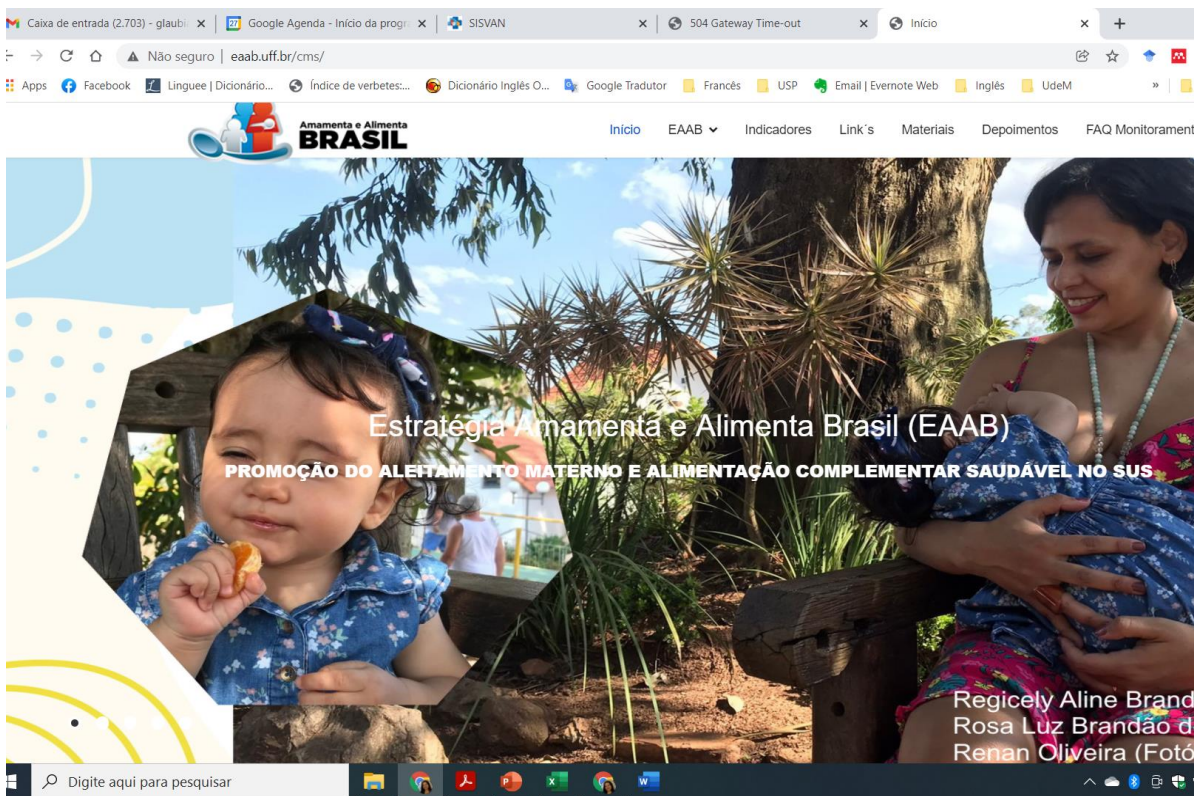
Caixa de entrada (2.703) - glaubi ×
Google Agenda - Início da progr ×
SISVAN ×
504 Gateway Time-out ×
Início ×
+

Não seguro | eaab.uff.br/cms/

Apps
Facebook
Linguee | Dicionário...
Índice de verbetes:...
Dicionário Inglês O...
Google Tradutor
Francês
USP
Email | Evernote Web
Inglês
UdeM
»

Amamenta e Alimenta BRASIL

Início
EAAB
Indicadores
Link´s
Materiais
Depoimentos
FAQ Monitorament

Estratégia Amamenta e Alimenta Brasil (EAAB)

PROMOÇÃO DO ALEITAMENTO MATERNO E ALIMENTAÇÃO COMPLEMENTAR SAUDÁVEL NO SUS

Regicely Aline Brand
Rosa Luz Brandão d
Renan Oliveira (Fotó

Digite aqui para pesquisar